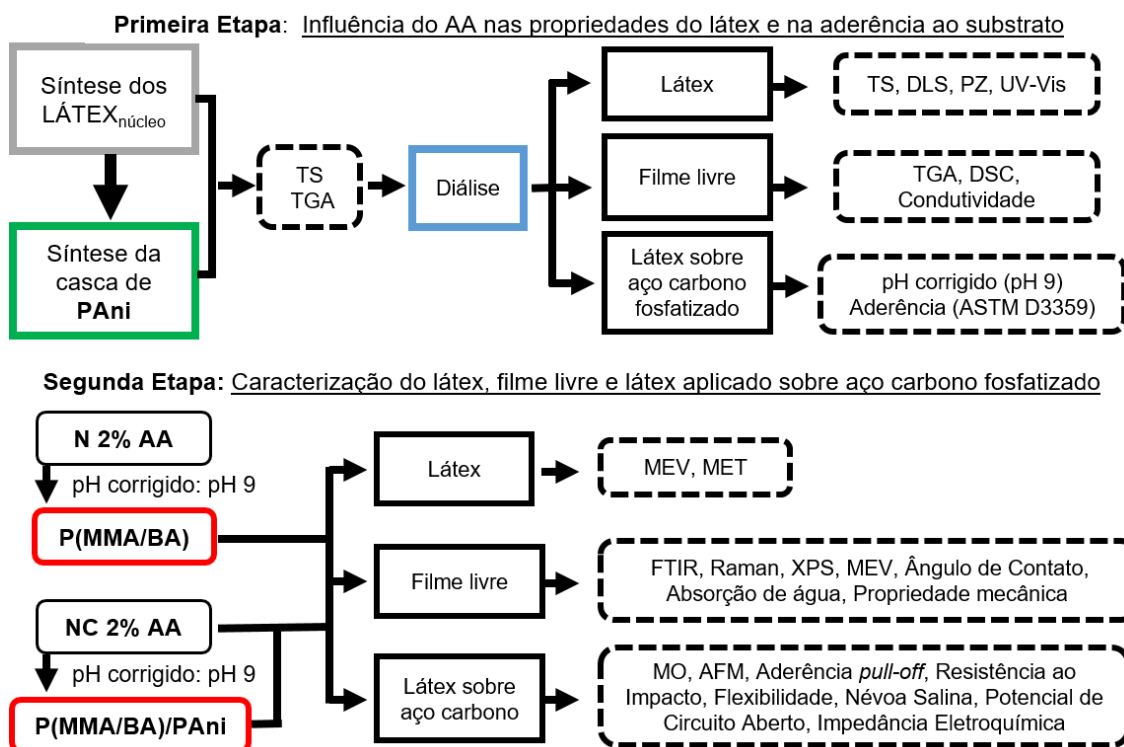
**Primeira Etapa**: Influência do AA nas propriedades do látex e na aderência ao substrato

Síntese dos LÁTEX$_{\text{núcleo}}$

Síntese da casca de **PAni**

TS
TGA

Diálise

Látex

TS, DLS, PZ, UV-Vis

Filme livre

TGA, DSC, Condutividade

Látex sobre aço carbono fosfatizado

pH corrigido (pH 9)
Aderência (ASTM D3359)

**Segunda Etapa:** Caracterização do látex, filme livre e látex aplicado sobre aço carbono fosfatizado

**N 2% AA**

pH corrigido: pH 9

**P(MMA/BA)**

**NC 2% AA**

pH corrigido: pH 9

**P(MMA/BA)/PAni**

Látex

MEV, MET

Filme livre

FTIR, Raman, XPS, MEV, Ângulo de Contato, Absorção de água, Propriedade mecânica

Látex sobre aço carbono

MO, AFM, Aderência *pull-off*, Resistência ao Impacto, Flexibilidade, Névoa Salina, Potencial de Circuito Aberto, Impedância Eletroquímica